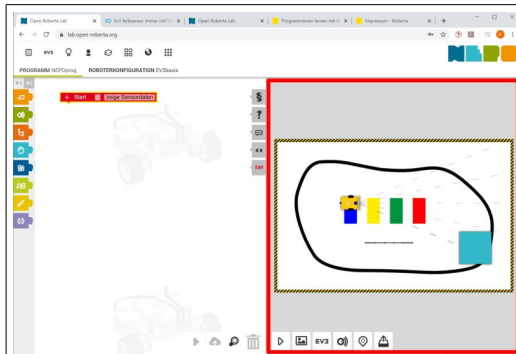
Open Roberta Lab
Ev3 farbsensor lernen mit f
Open Roberta Lab
Programmieren lernen mit R
Impressum - Roberta
lab.open-roberta.org
EV3
PROGRAMM NEPOprog
ROBOTERKONFIGURATION EV3basis
Start
zeige Sensordaten
SIM
EV3